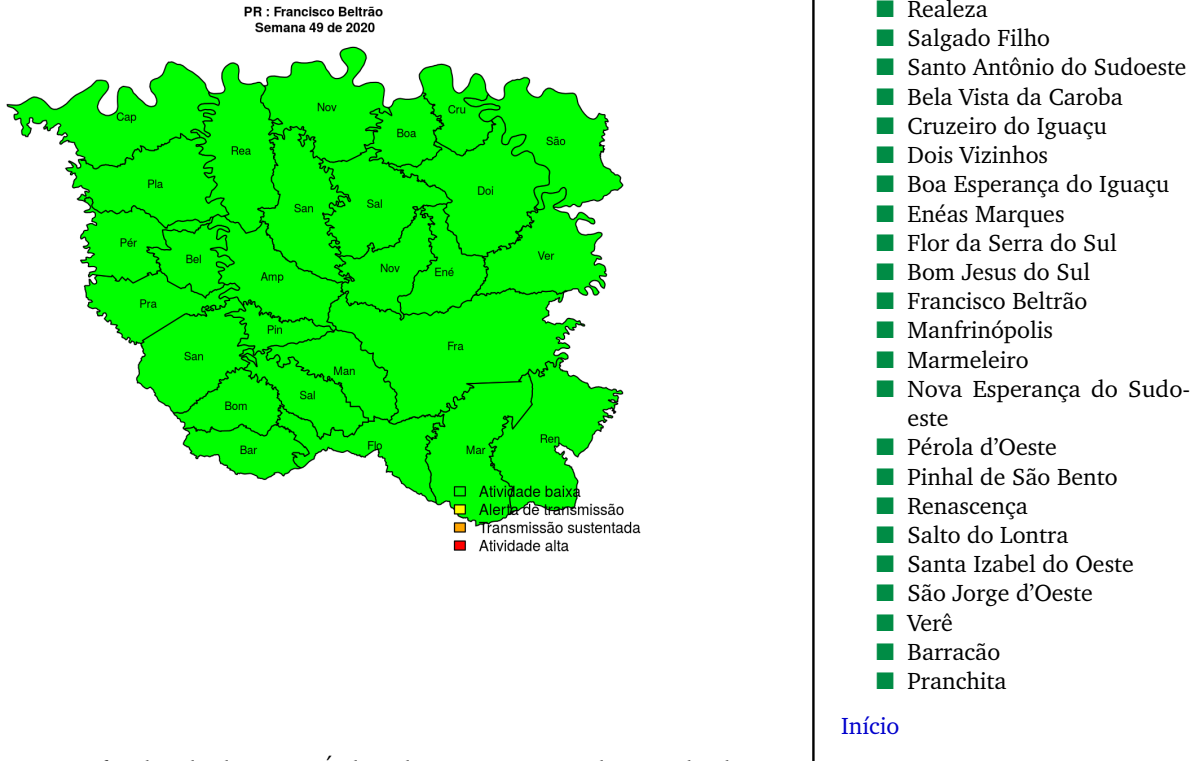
PR : Francisco Beltrão
Semana 49 de 2020

Cap
Rea
Nov
Boa
Cru
São
Pla
San
Sal
Doi
Pér
Bel
Amp
Nov
Ené
Ver
Pra
Pin
San
Fra
Man
Bom
Sal
Bar
Flo
Mar
Ren

Atividade baixa
Alerta de transmissão
Transmissão sustentada
Atividade alta

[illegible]

Realeza
Salgado Filho
Santo Antônio do Sudoeste
Bela Vista da Caroba
Cruzeiro do Iguaçu
Dois Vizinhos
Boa Esperança do Iguaçu
Enéas Marques
Flor da Serra do Sul
Bom Jesus do Sul
Francisco Beltrão
Manfrinópolis
Marmeleiro
Nova Esperança do Sudoeste
Pérola d'Oeste
Pinhal de São Bento
Renascença
Salto do Lontra
Santa Izabel do Oeste
São Jorge d'Oeste
Verê
Barracão
Pranchita

Início